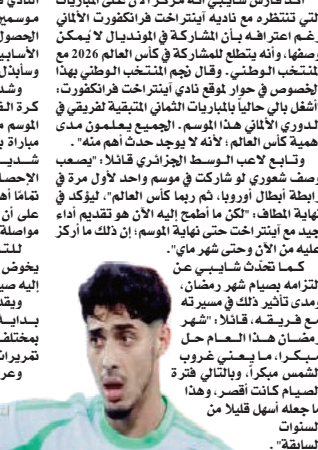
أكد فارس شايبي أنه مركز الآن على المباريات التي تنتظره مع ناديه آينتراخت فرانكفورت الألماني رغم اعترافه بأن المشاركة في المونديال لا يمكن وصفها، وأنه يتطلع للمشاركة في كأس العالم 2026 مع المنتخب الوطني. وقال نجم المنتخب الوطني بهذا الخصوص في حوار لموقع نادي آينتراخت فرانكفورت: "أشغل بالي حاليا بالمباريات الثماني المتبقية لفريقي في الدوري الألماني هذا الموسم. الجميع يعلمون مدى أهمية كأس العالم؛ لأنه لا يوجد حدث أهم منه".

وتابع لاعب الوسط الجزائري قائلا: "يصعب وصف شعوري لو شاركت في موسم واحد لأول مرة في رابطة أبطال أوروبا، ثم ربما كأس العالم". ليؤكد في نهاية المطاف: "لكن ما أطمح إليه الآن هو تقديم أداء جيد مع آينتراخت حتى نهاية الموسم؛ إن ذلك ما أركز عليه من الآن وحتى شهر ماي".

كما تحدث شايبي عن التزامه بصيام شهر رمضان، ومدى تأثير ذلك في مسيرته مع فريقه، قائلا: "شهر رمضان هذا العام حل مبكرا، ما يعني غروب الشمس مبكرا، وبالتالي فترة الصيام كانت أقصر، وهذا ما جعله أسهل قليلا من السنوات السابقة".

النادي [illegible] موسمه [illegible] الحصول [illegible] الأسابيع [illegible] وسأبذل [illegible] وشدد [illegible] كرة القدم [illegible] الموسم مع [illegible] مباراة بعد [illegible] شديد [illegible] الاحصاء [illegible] تماما أهم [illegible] على أن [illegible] مواصلة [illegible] للتت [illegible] يخوض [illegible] إليه صبيحة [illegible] ويقو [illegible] بداية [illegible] بمختلف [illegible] تمريرات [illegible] وعرض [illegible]